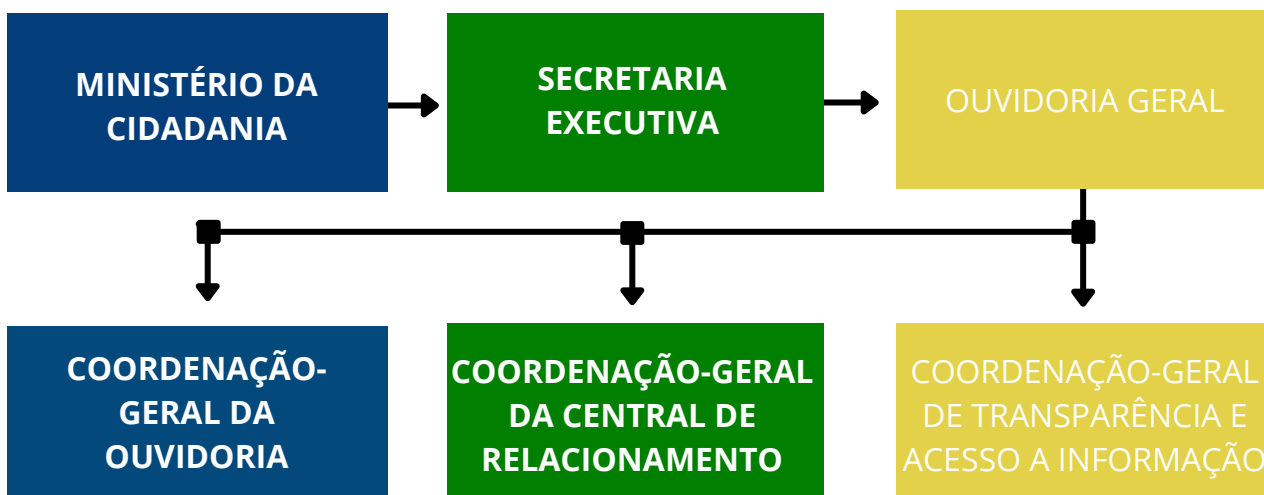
MINISTÉRIO DA CIDADANIA

SECRETARIA EXECUTIVA

OUVIDORIA GERAL

COORDENAÇÃO-GERAL DA OUVIDORIA

COORDENAÇÃO-GERAL DA CENTRAL DE RELACIONAMENTO

COORDENAÇÃO-GERAL DE TRANSPARÊNCIA E ACESSO A INFORMAÇÃO